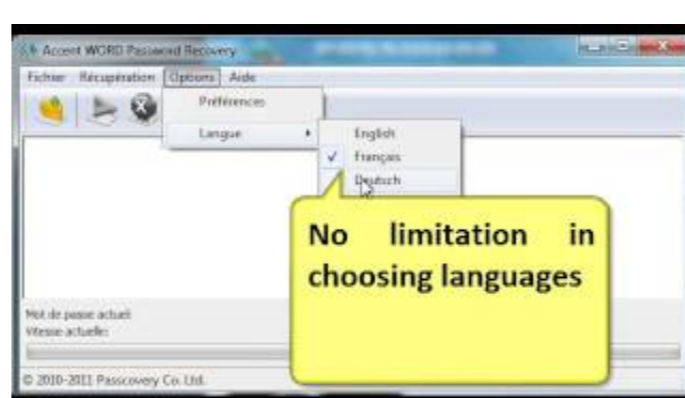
Accent WORD Password Recovery

Fichier Récupération Options Aide

Préférences

Langue

English
✓ Français
Deutsch

No limitation in choosing languages

Mot de passe actuel:
Vitesse actuelle:

© 2010-2011 Passcovery Co. Ltd.